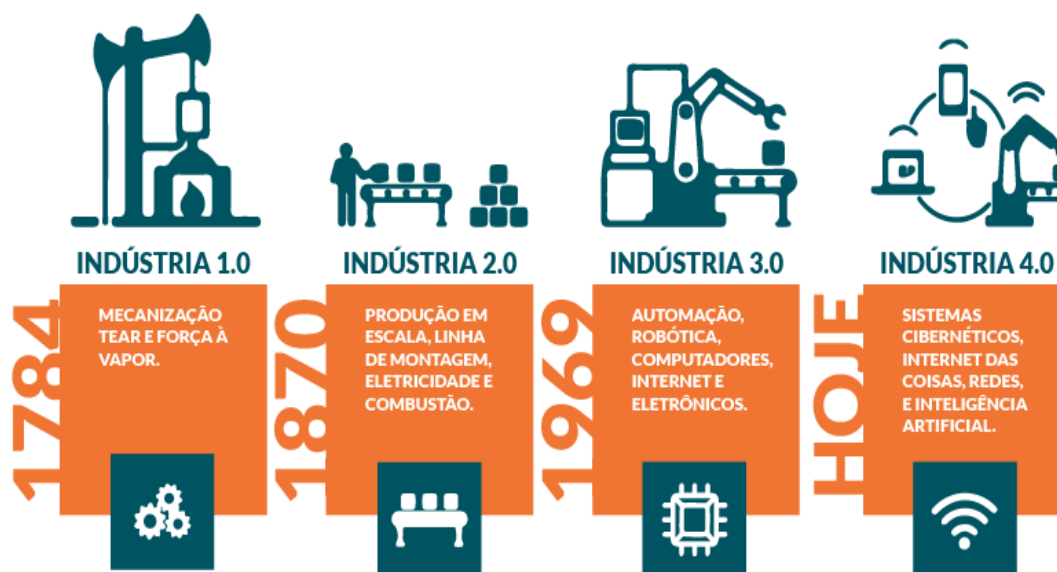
INDÚSTRIA 1.0

1784

MECANIZAÇÃO TEAR E FORÇA À VAPOR.

INDÚSTRIA 2.0

1870

PRODUÇÃO EM ESCALA, LINHA DE MONTAGEM, ELETRICIDADE E COMBUSTÃO.

INDÚSTRIA 3.0

1969

AUTOMAÇÃO, ROBÓTICA, COMPUTADORES, INTERNET E ELETRÔNICOS.

INDÚSTRIA 4.0

HOJE

SISTEMAS CIBERNÉTICOS, INTERNET DAS COISAS, REDES, E INTELIGÊNCIA ARTIFICIAL.